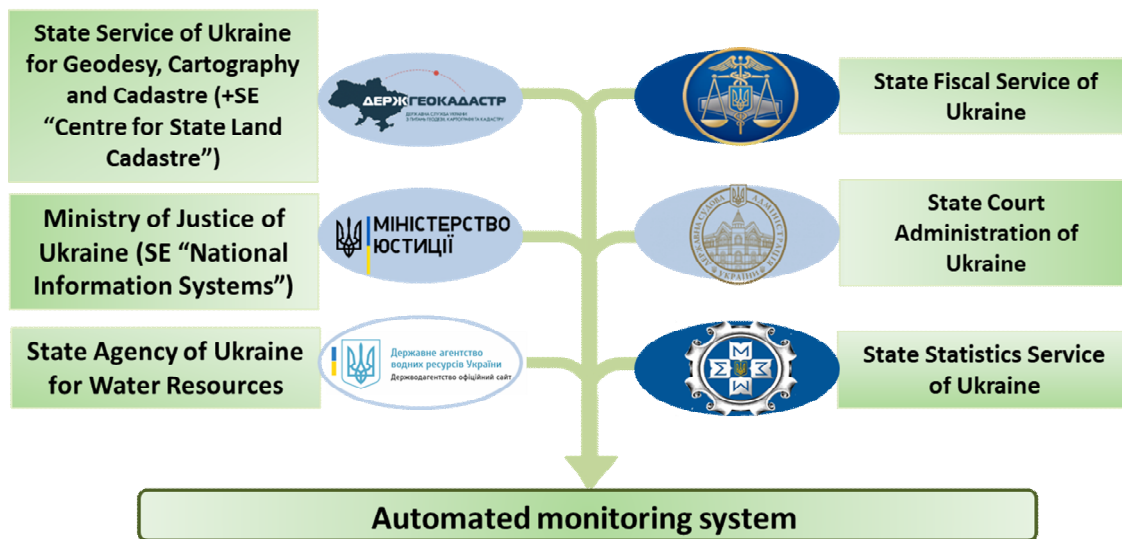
State Service of Ukraine for Geodesy, Cartography and Cadastre (+SE “Centre for State Land Cadastre”)

ДЕРЖГЕОКАДАСТР
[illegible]

State Fiscal Service of Ukraine

Ministry of Justice of Ukraine (SE “National Information Systems”)

МІНІСТЕРСТВО ЮСТИЦІЇ

State Court Administration of Ukraine

State Agency of Ukraine for Water Resources

Державне агентство водних ресурсів України
Держводагентство офіційний сайт

State Statistics Service of Ukraine

Automated monitoring system